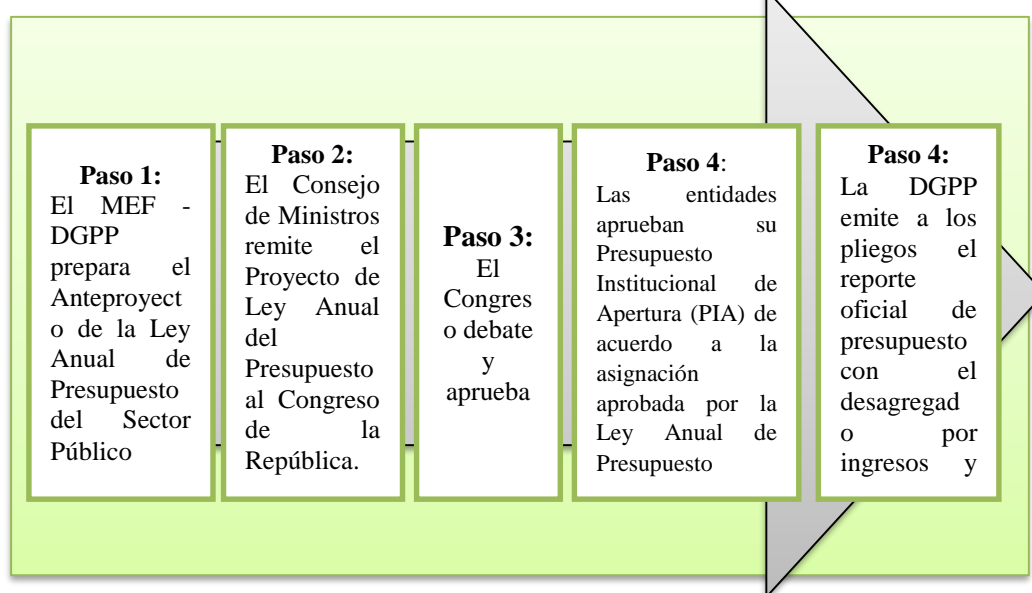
**Paso 1:**
El MEF - DGPP prepara el Anteproyecto de la Ley Anual de Presupuesto del Sector Público

**Paso 2:**
El Consejo de Ministros remite el Proyecto de Ley Anual del Presupuesto al Congreso de la República.

**Paso 3:**
El Congreso debate y aprueba

**Paso 4**:
Las entidades aprueban su Presupuesto Institucional de Apertura (PIA) de acuerdo a la asignación aprobada por la Ley Anual de Presupuesto

**Paso 4:**
La DGPP emite a los pliegos el reporte oficial de presupuesto con el desagregado por ingresos y